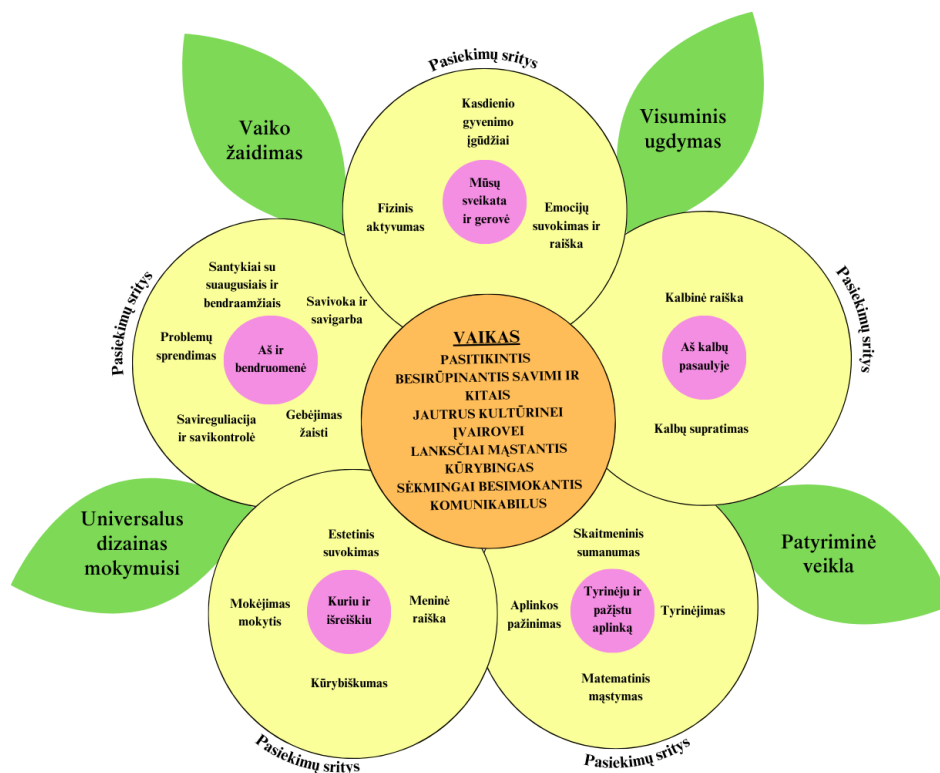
Pasiekimų sritys

Kasdienio gyvenimo įgūdžiai

Mūsų sveikata ir gerovė

Fizinis aktyvumas

Emocijų suvokimas ir raiška

Vaiko žaidimas

Visuminis ugdymas

Pasiekimų sritys

Santykiai su suaugusiais ir bendraamžiais

Savivoka ir savigarba

Problemų sprendimas

Aš ir bendruomenė

Savireguliacija ir savikontrolė

Gebėjimas žaisti

VAIKAS
PASITIKINTIS
BESIRŪPINANTIS SAVIMI IR KITAIS
JAUTRUS KULTŪRINEI ĮVAIROVEI
LANKSČIAI MĄSTANTIS
KŪRYBINGAS
SĖKMINGAI BESIMOKANTIS
KOMUNIKABILUS

Pasiekimų sritys

Kalbinė raiška

Aš kalbų pasaulyje

Kalbų supratimas

Universalus dizainas mokymuisi

Patyriminė veikla

Estetinis suvokimas

Mokėjimas mokytis

Kuriu ir išreiškiu

Meninė raiška

Kūrybiškumas

Skaitmeninis sumanumas

Aplinkos pažinimas

Tyrinėju ir pažįstu aplinką

Tyrinėjimas

Matematinis mąstymas

Pasiekimų sritys

Pasiekimų sritys